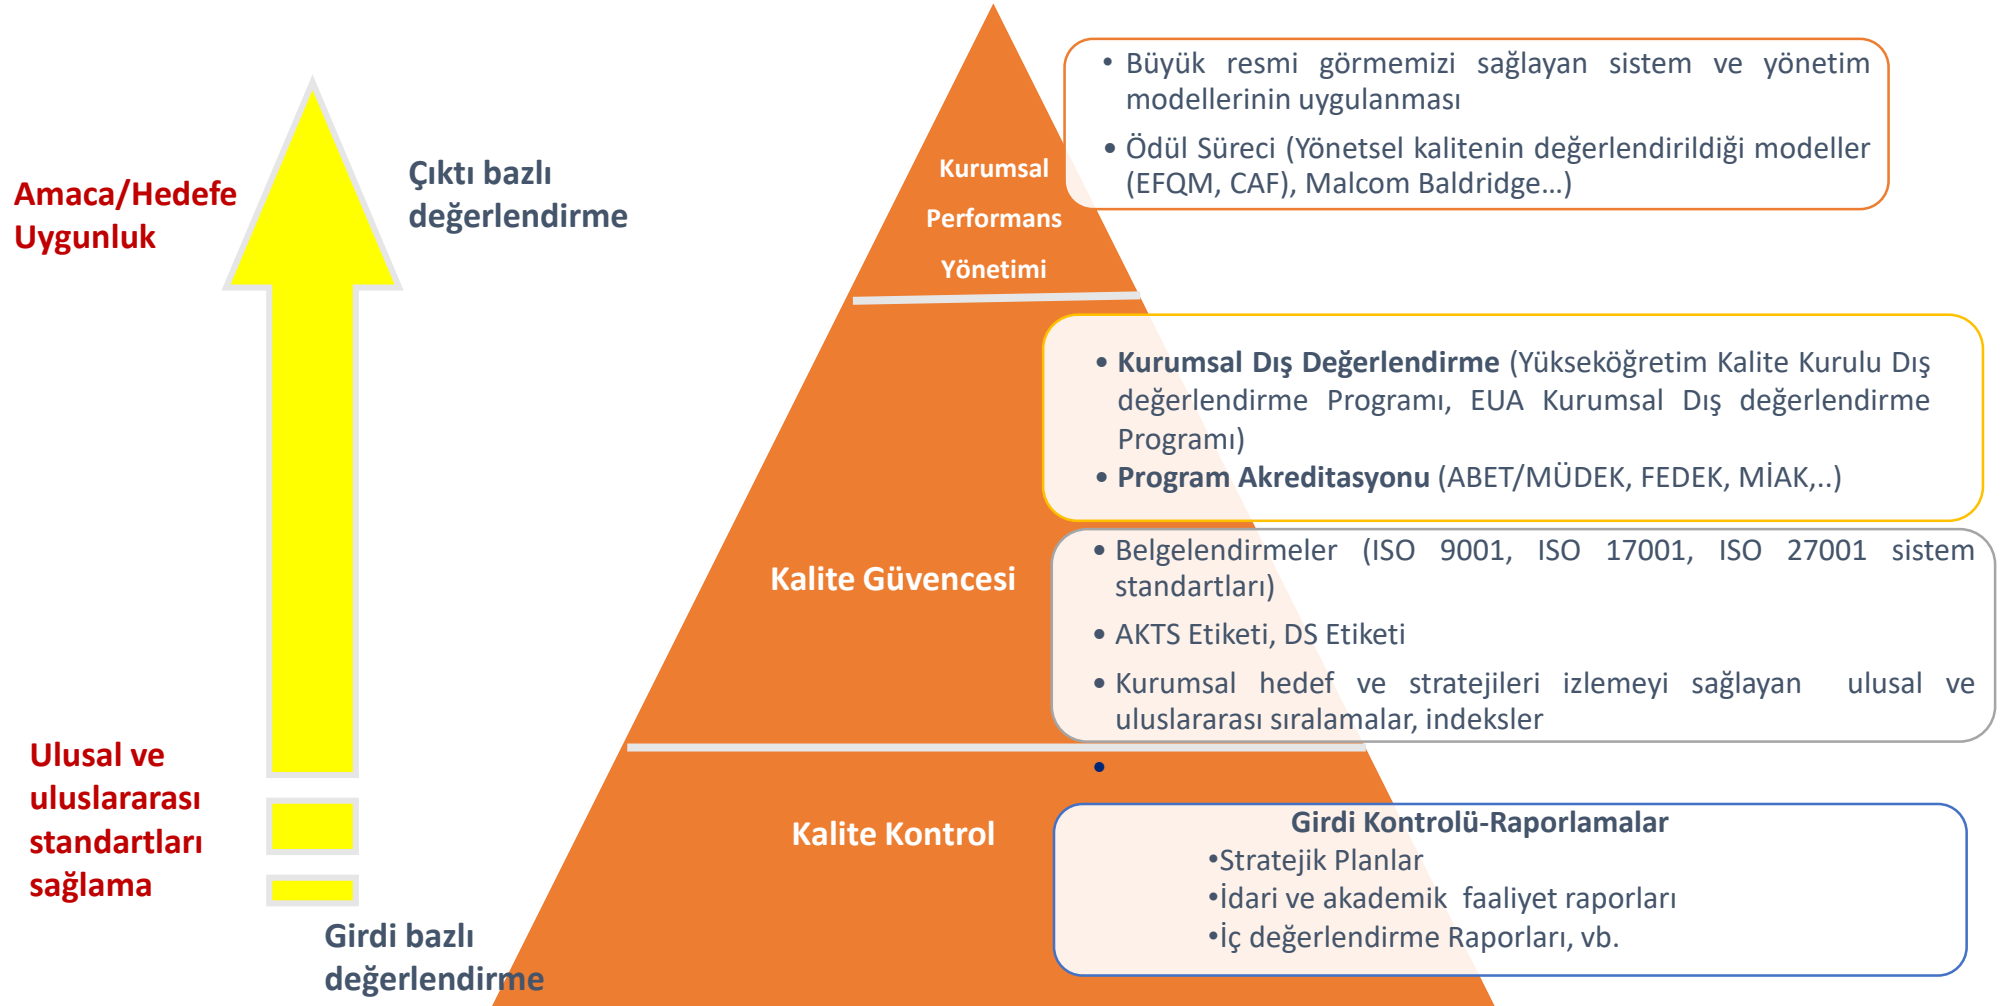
Amaca/Hedefe Uygunluk

Çıktı bazlı değerlendirme

Kurumsal Performans Yönetimi

• Büyük resmi görmemizi sağlayan sistem ve yönetim modellerinin uygulanması

• Ödül Süreci (Yönetsel kalitenin değerlendirildiği modeller (EFQM, CAF), Malcom Baldridge…)

• Kurumsal Dış Değerlendirme (Yükseköğretim Kalite Kurulu Dış değerlendirme Programı, EUA Kurumsal Dış değerlendirme Programı)

• Program Akreditasyonu (ABET/MÜDEK, FEDEK, MİAK,..)

Kalite Güvencesi

• Belgelendirmeler (ISO 9001, ISO 17001, ISO 27001 sistem standartları)

• AKTS Etiketi, DS Etiketi

• Kurumsal hedef ve stratejileri izlemeyi sağlayan ulusal ve uluslararası sıralamalar, indeksler

Ulusal ve uluslararası standartları sağlama

Kalite Kontrol

Girdi Kontrolü-Raporlamalar
•Stratejik Planlar
•İdari ve akademik faaliyet raporları
•İç değerlendirme Raporları, vb.

Girdi bazlı değerlendirme